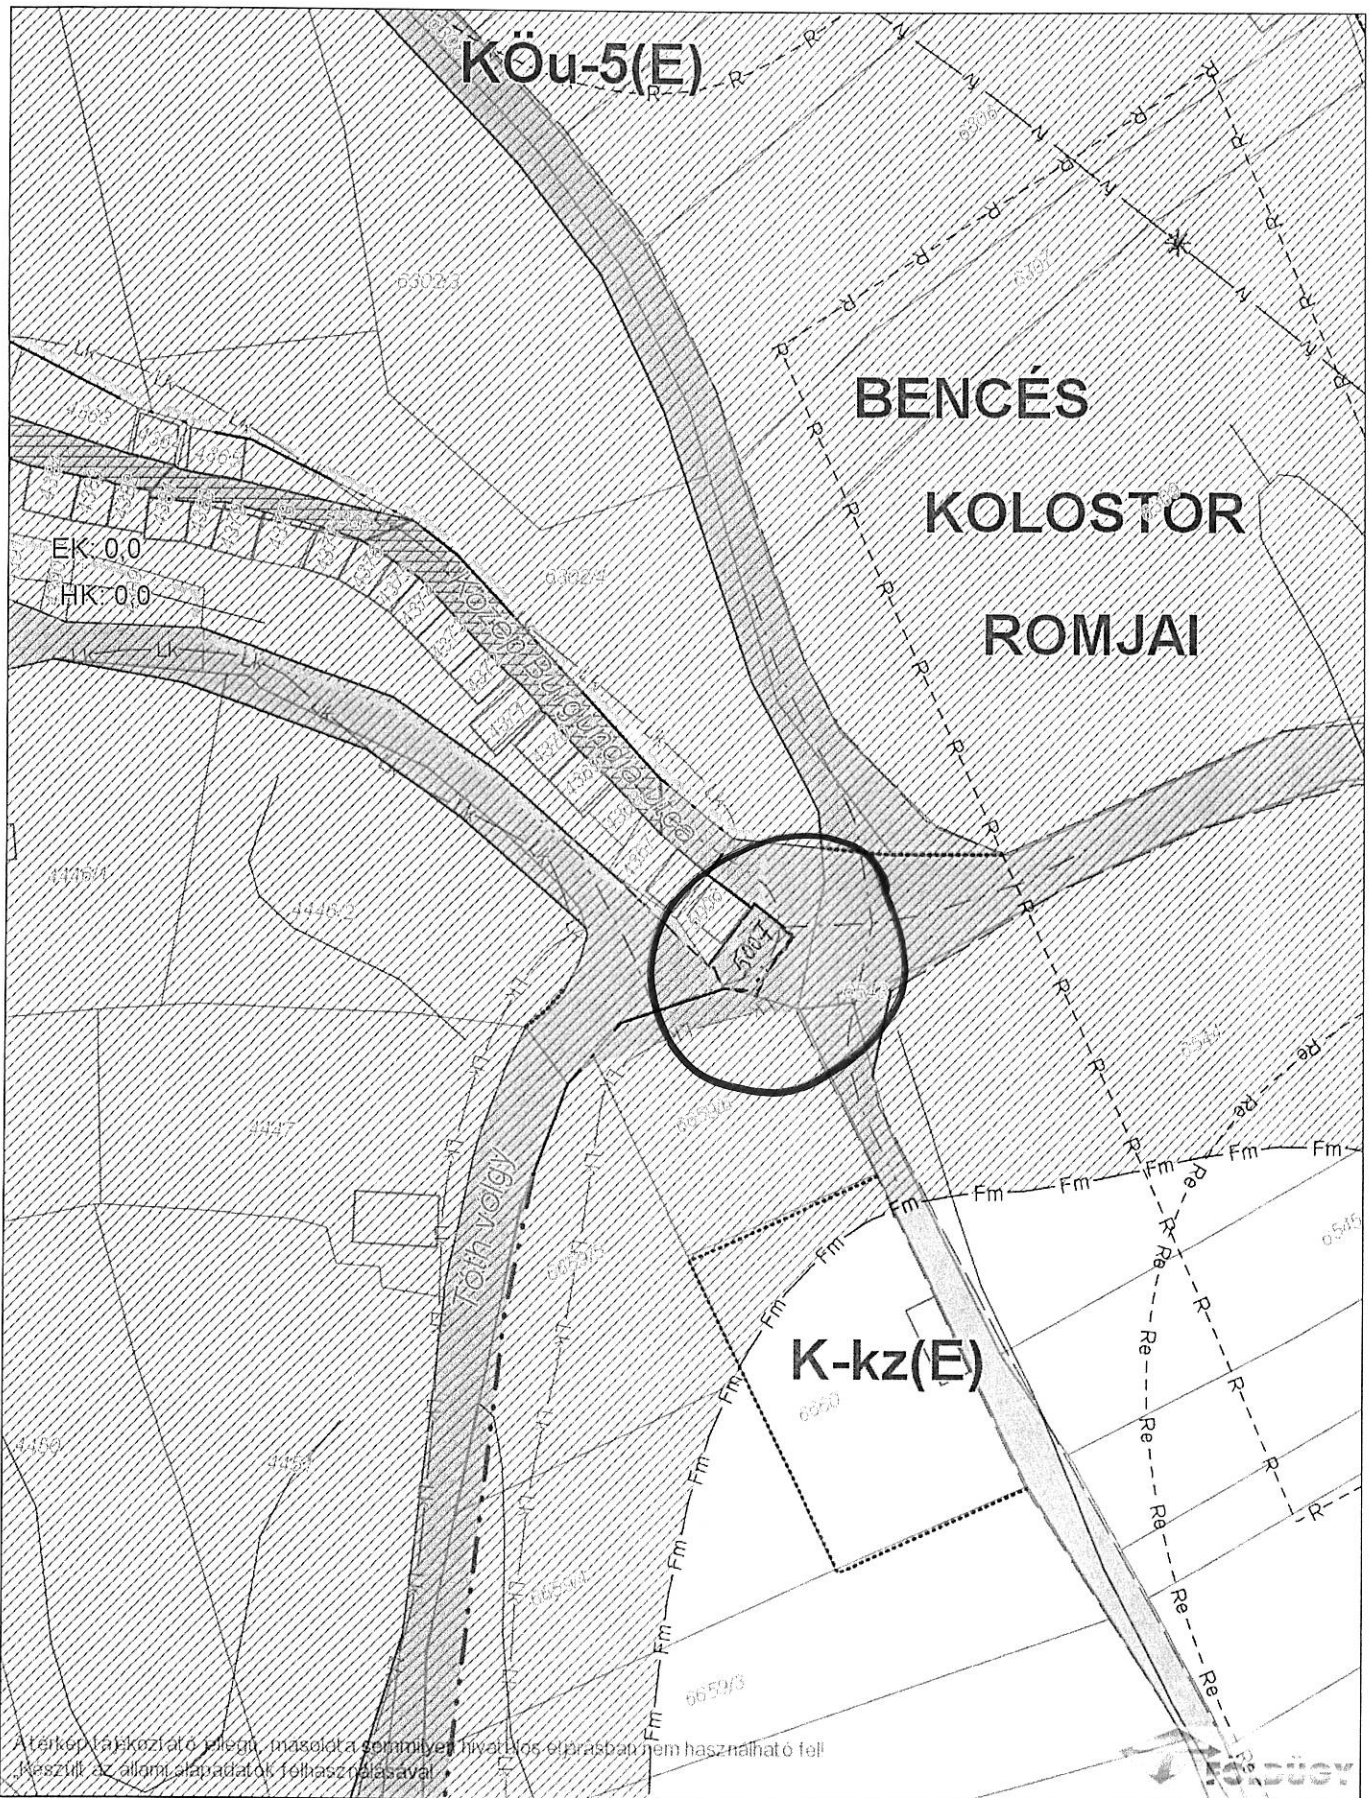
KÖu-5(E)

BENCÉS KOLOSTOR ROMJAI

EK: 0,0
HK: 0,0

03024

0302/3

4446/4

4446/2

4447

4450

4451

Tóth völgy

5001

0550

0549

0546

K-kz(E)

0659/3

Fm

Re

R

N

Lk

A térkép tájékoztató jellegű, másolata semmilyen hivatalos eljárásban nem használható fel!
Készült az állami alapadatok felhasználásával